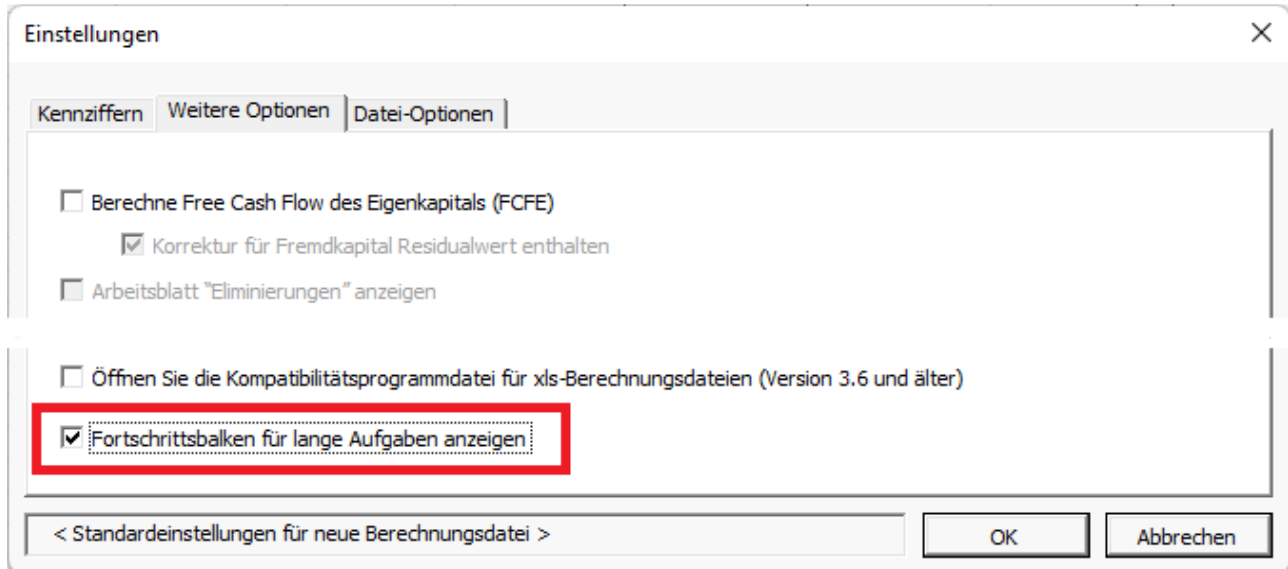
Einstellungen

×

Kennziffern | Weitere Optionen | Datei-Optionen

☐ Berechne Free Cash Flow des Eigenkapitals (FCFE)

☑ Korrektur für Fremdkapital Residualwert enthalten

☐ Arbeitsblatt "Eliminierungen" anzeigen

☐ Öffnen Sie die Kompatibilitätsprogrammdatei für xls-Berechnungsdateien (Version 3.6 und älter)

☑ Fortschrittsbalken für lange Aufgaben anzeigen

< Standardeinstellungen für neue Berechnungsdatei >

OK

Abbrechen